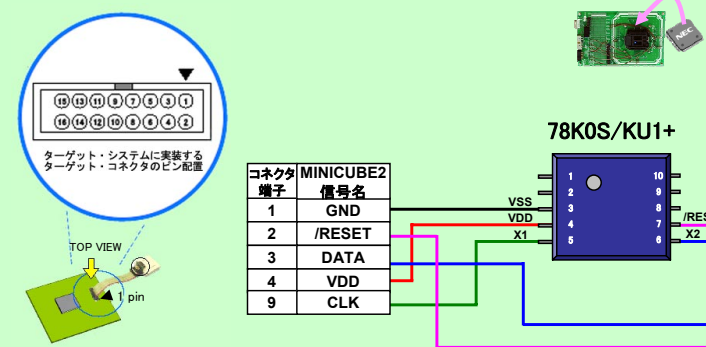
15 13 11 9 7 5 3 1
16 14 12 10 8 6 4 2

ターゲット・システムに実装する
ターゲット・コネクタのピン配置

TOP VIEW

1 pin

NEC

78K0S/KU1+

| コネクタ端子 | MINICUBE2信号名 |
|---|---|
| 1 | GND |
| 2 | /RESET |
| 3 | DATA |
| 4 | VDD |
| 9 | CLK |

VSS 1
VDD 2
X1 3
4
5
10
9
8
7 /RES
6 X2